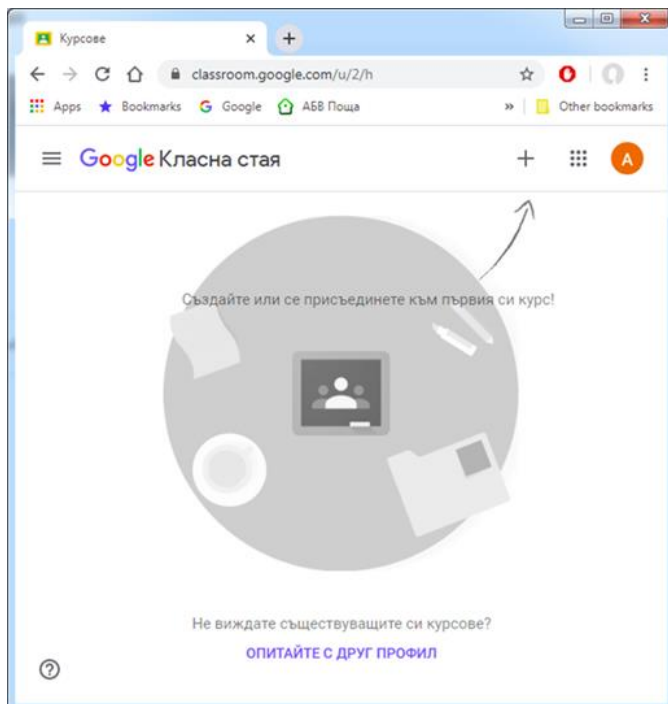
Курсове

classroom.google.com/u/2/h

Apps Bookmarks Google АБВ Поща » Other bookmarks

Google Класна стая

A

Създайте или се присъединете към първия си курс!

Не виждате съществуващите си курсове?

ОПИТАЙТЕ С ДРУГ ПРОФИЛ

?